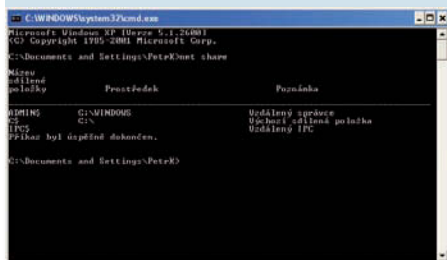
C:\WINDOWS\system32\cmd.exe

Microsoft Windows XP [Verze 5.1.2600]
(C) Copyright 1985-2001 Microsoft Corp.

C:\Documents and Settings\PetrK>net share

Název
sdílené
položky          Prostředek          Poznámka

ADMIN$          C:\WINDOWS          Vzdálený správce
C$          C:\          Výchozí sdílená položka
IPC$          Vzdálený IPC
Příkaz byl úspěšně dokončen.

C:\Documents and Settings\PetrK>